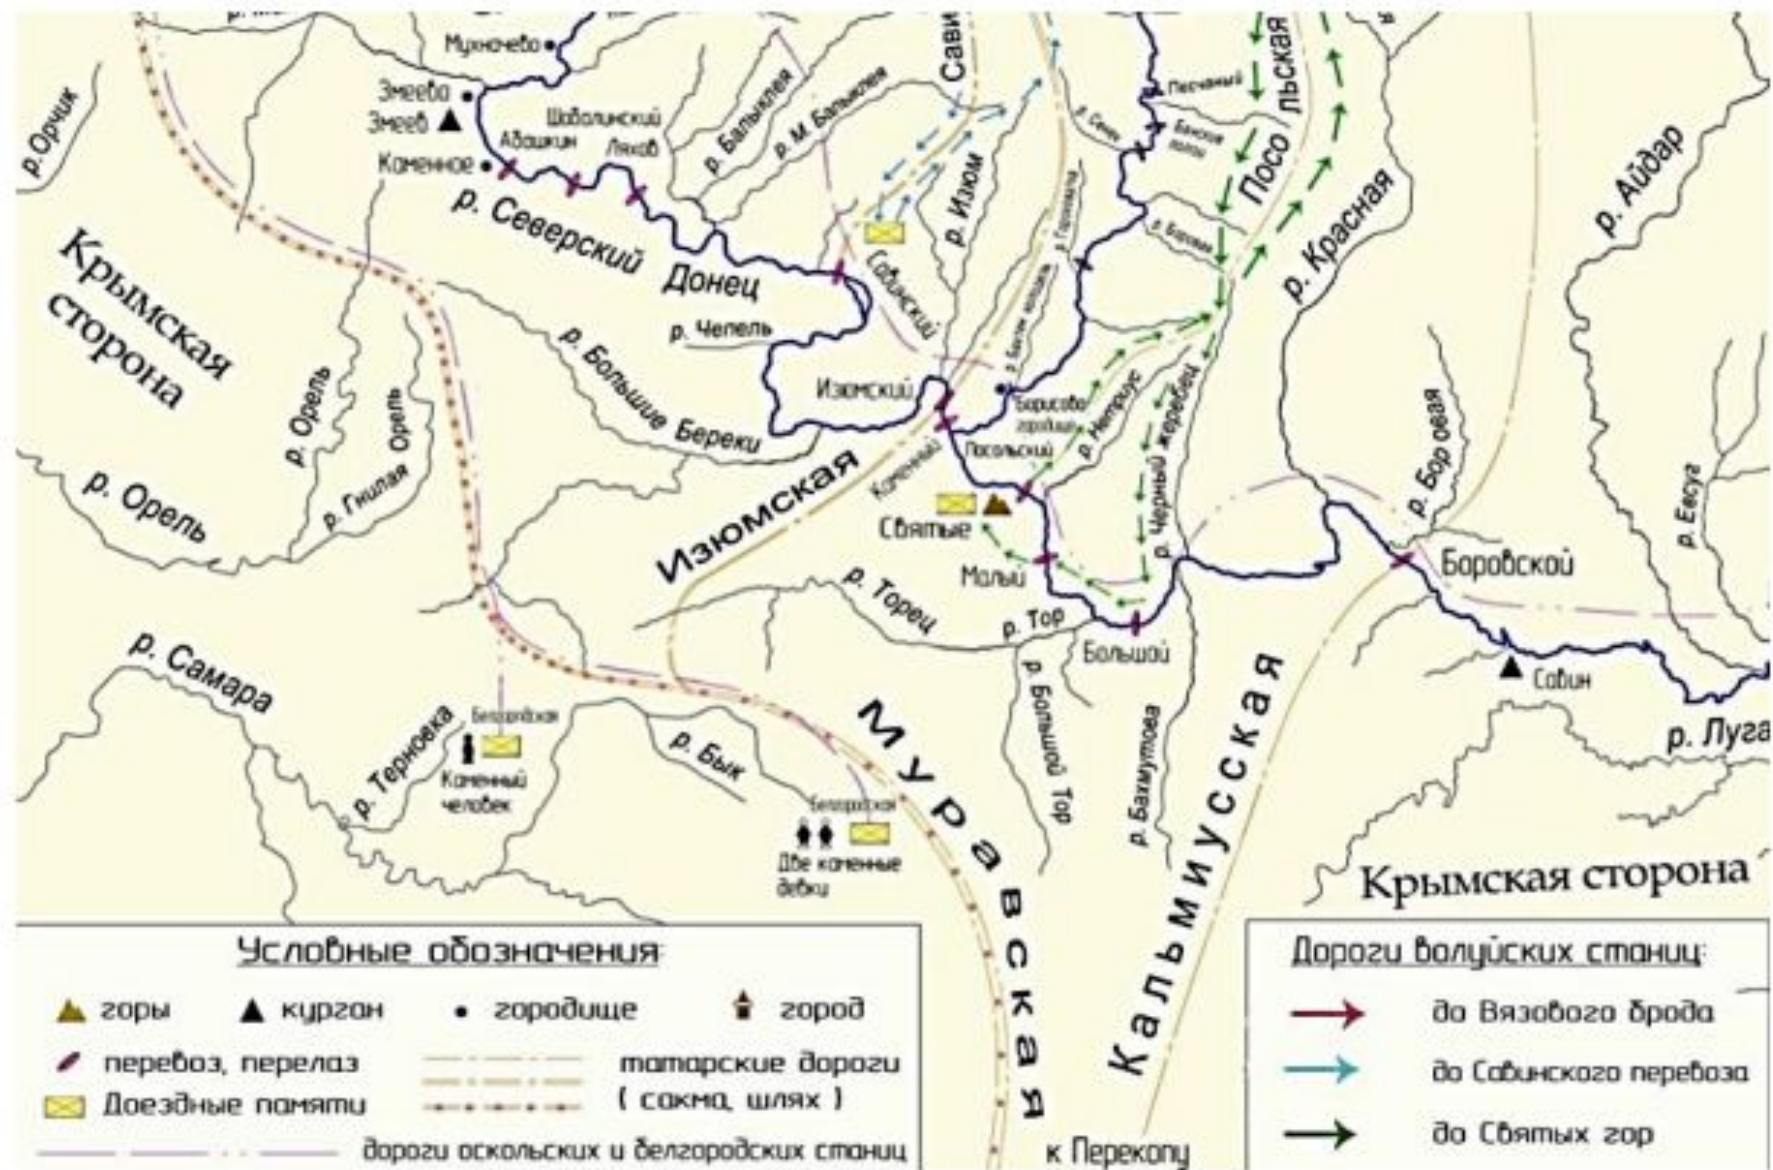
Мухночево
Змеево
Змеев
Каменное
Абашкин
Шаболинский Лябов
р. Балыклея
р. М. Балыклея
Сави
Печаный
р. Сенек
Банские горы
Посо льская
р. Орчик
р. Северский Донец
р. Изюм
Савинский
р. Боровая
р. Красная
р. Айдар
Крымская сторона
р. Чепель
р. Большие Береки
Изюмский
Борисово городище
Посольский
р. Нетриус
р. Черный жеребец
р. Орель
р. Гнилая Орель
р. Орель
Изюмская
Каменный
Святые
Малый
р. Торец
р. Тор
Большой
р. Бор овая
Боровской
р. Евсуг
р. Самара
Белгородская
Каменный человек
р. Терновка
р. Бык
Муравская
р. Большой Тор
р. Бахмутова
Кальмиусская
Белгородская
Две каменные девки
Савин
р. Луга
Крымская сторона
Условные обозначения:
горы
курган
городище
город
перевоз, перелаз
татарские дороги (сакма, шлях)
Доездные памяти
дороги оскольских и белгородских станиц
к Перекопу
Дороги волуйских станиц:
до Вязового брода
до Савинского перевоза
до Святых гор